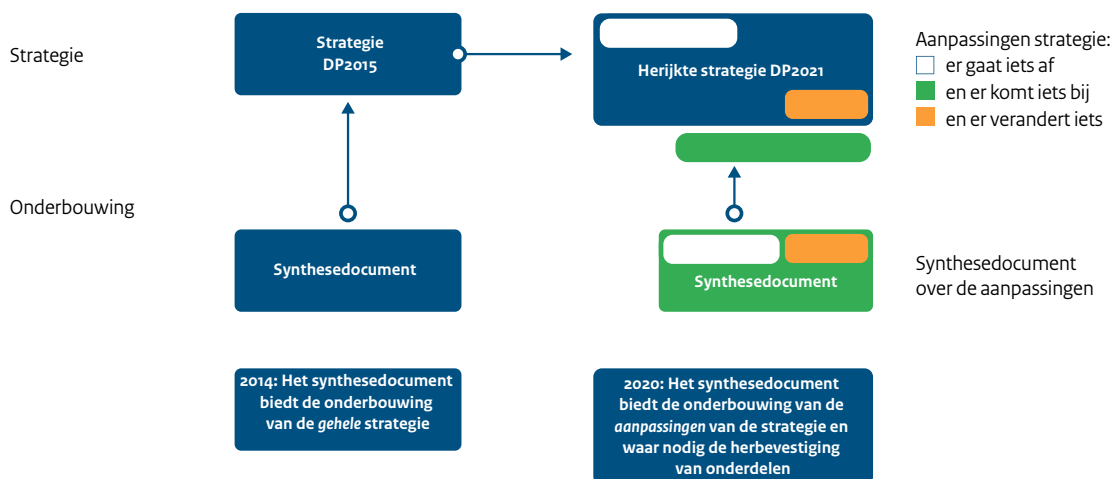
Strategie

Strategie DP2015

Herijkte strategie DP2021

Aanpassingen strategie:
er gaat iets af
en er komt iets bij
en er verandert iets

Onderbouwing

Synthesedocument

Synthesedocument

Synthesedocument over de aanpassingen

2014: Het synthesedocument biedt de onderbouwing van de *gehele* strategie

2020: Het synthesedocument biedt de onderbouwing van de *aanpassingen* van de strategie en waar nodig de herbevestiging van onderdelen